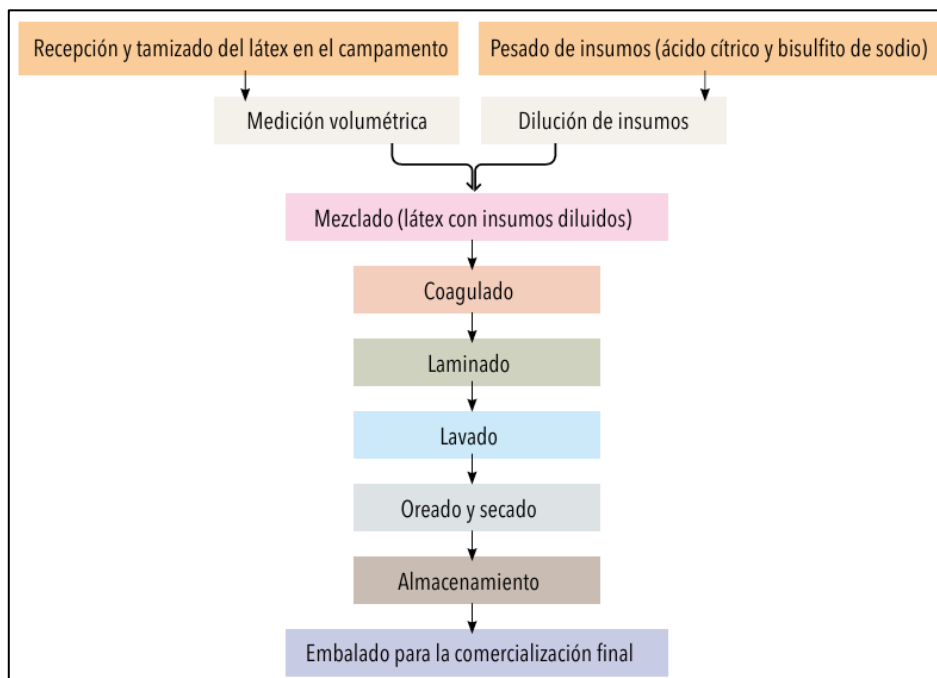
Recepción y tamizado del látex en el campamento

Pesado de insumos (ácido cítrico y bisulfito de sodio)

Medición volumétrica

Dilución de insumos

Mezclado (látex con insumos diluidos)

Coagulado

Laminado

Lavado

Oreado y secado

Almacenamiento

Embalado para la comercialización final